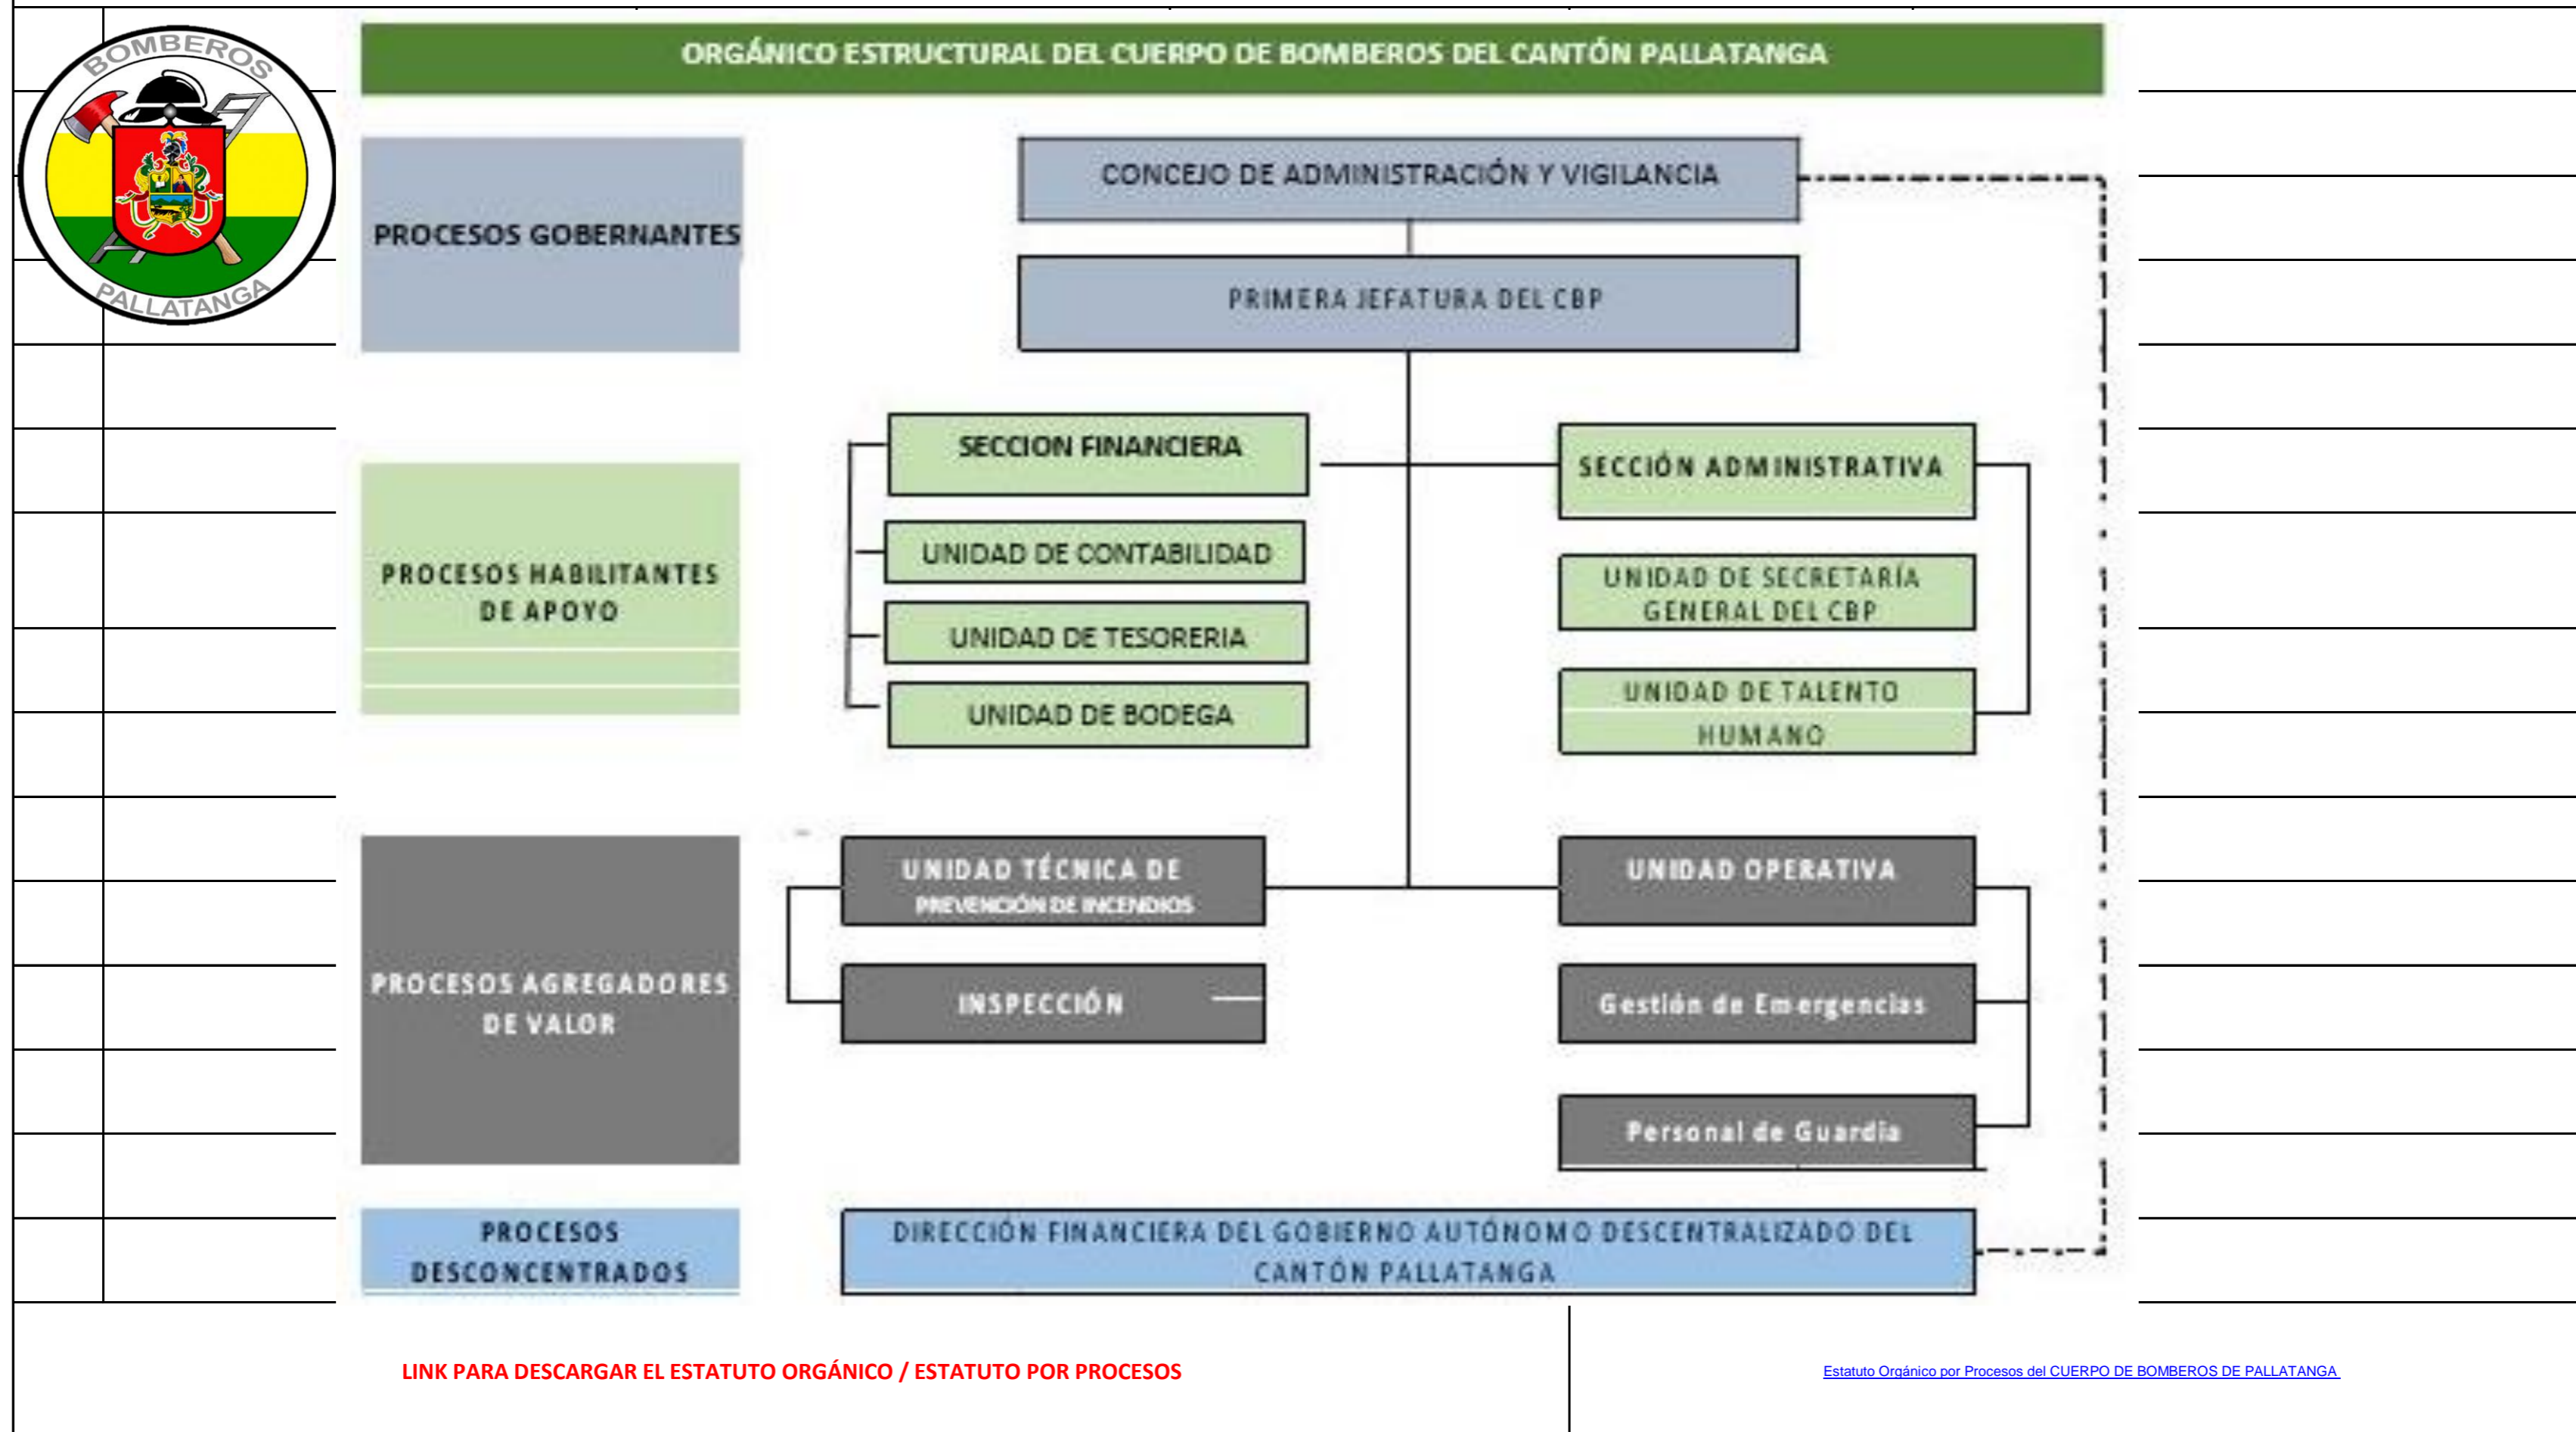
BOMBEROS PALLATANGA

ORGÁNICO ESTRUCTURAL DEL CUERPO DE BOMBEROS DEL CANTÓN PALLATANGA

PROCESOS GOBERNANTES

CONCEJO DE ADMINISTRACIÓN Y VIGILANCIA

PRIMERA JEFATURA DEL CBP

PROCESOS HABILITANTES DE APOYO

SECCION FINANCIERA

UNIDAD DE CONTABILIDAD

UNIDAD DE TESORERIA

UNIDAD DE BODEGA

SECCIÓN ADMINISTRATIVA

UNIDAD DE SECRETARÍA GENERAL DEL CBP

UNIDAD DE TALENTO HUMANO

PROCESOS AGREGADORES DE VALOR

UNIDAD TÉCNICA DE PREVENCIÓN DE INCENDIOS

INSPECCIÓN

UNIDAD OPERATIVA

Gestión de Emergencias

Personal de Guardia

PROCESOS DESCONCENTRADOS

DIRECCIÓN FINANCIERA DEL GOBIERNO AUTÓNOMO DESCENTRALIZADO DEL CANTÓN PALLATANGA

LINK PARA DESCARGAR EL ESTATUTO ORGÁNICO / ESTATUTO POR PROCESOS

Estatuto Orgánico por Procesos del CUERPO DE BOMBEROS DE PALLATANGA